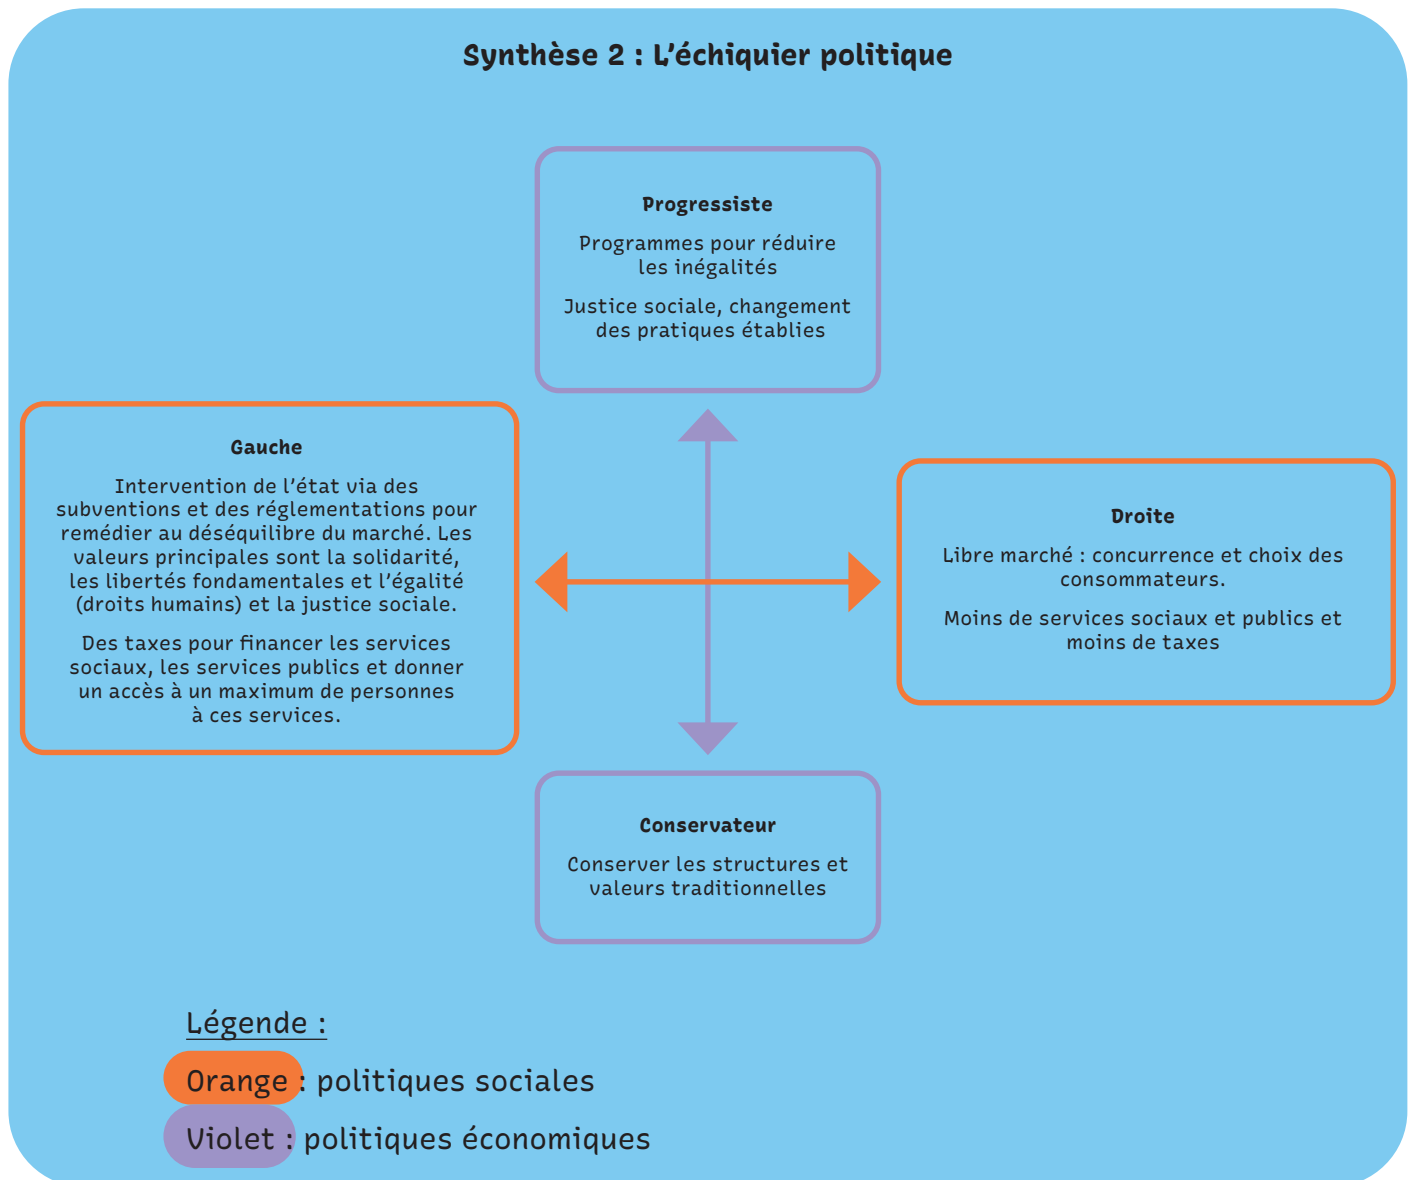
Synthèse 2 : L'échiquier politique

Progressiste

Programmes pour réduire les inégalités

Justice sociale, changement des pratiques établies

Gauche

Intervention de l'état via des subventions et des réglementations pour remédier au déséquilibre du marché. Les valeurs principales sont la solidarité, les libertés fondamentales et l'égalité (droits humains) et la justice sociale.

Des taxes pour financer les services sociaux, les services publics et donner un accès à un maximum de personnes à ces services.

Droite

Libre marché : concurrence et choix des consommateurs.

Moins de services sociaux et publics et moins de taxes

Conservateur

Conserver les structures et valeurs traditionnelles

Légende :

Orange : politiques sociales

Violet : politiques économiques